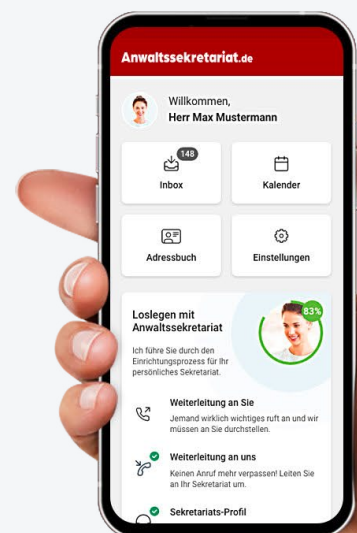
Anwaltssekretariat.de

Willkommen,
Herr Max Mustermann

148
Inbox

Kalender

Adressbuch

Einstellungen

Loslegen mit Anwaltssekretariat

83%

Ich führe Sie durch den Einrichtungsprozess für Ihr persönliches Sekretariat.

Weiterleitung an Sie
Jemand wirklich wichtiges ruft an und wir müssen an Sie durchstellen.

Weiterleitung an uns
Keinen Anruf mehr verpassen! Leiten Sie an Ihr Sekretariat um.

Sekretariats-Profil